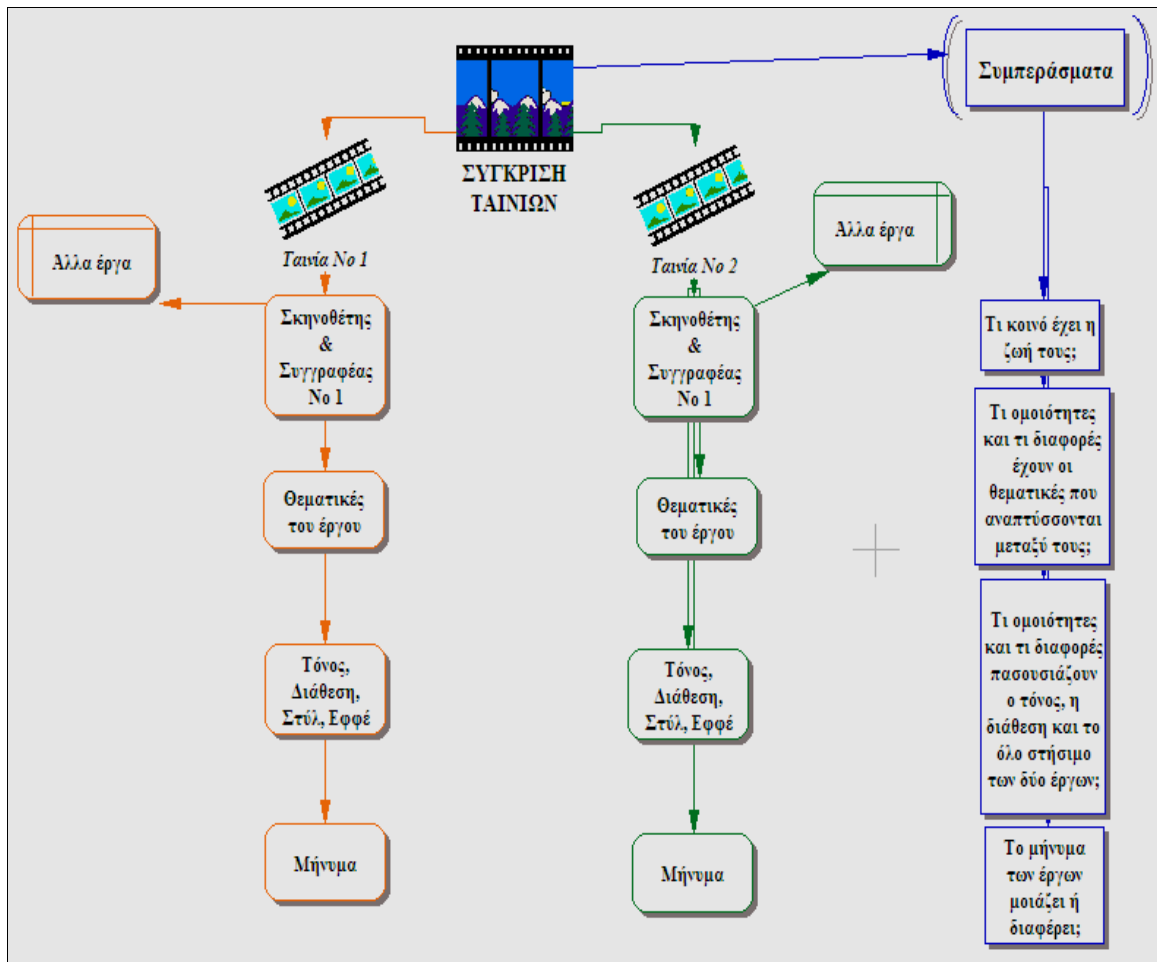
ΣΥΓΚΡΙΣΗ ΤΑΙΝΙΩΝ

Συμπεράσματα

Ταινία Νο 1

Άλλα έργα

Σκηνοθέτης & Συγγραφέας Νο 1

Θεματικές του έργου

Τόνος, Διάθεση, Στύλ, Εφφέ

Μήνυμα

Ταινία Νο 2

Άλλα έργα

Σκηνοθέτης & Συγγραφέας Νο 1

Θεματικές του έργου

Τόνος, Διάθεση, Στύλ, Εφφέ

Μήνυμα

Τι κοινό έχει η ζωή τους;

Τι ομοιότητες και τι διαφορές έχουν οι θεματικές που αναπτύσσονται μεταξύ τους;

Τι ομοιότητες και τι διαφορές πασουσιάζουν ο τόνος, η διάθεση και το όλο στήσιμο των δύο έργων;

Το μήνυμα των έργων μοιάζει ή διαφέρει;